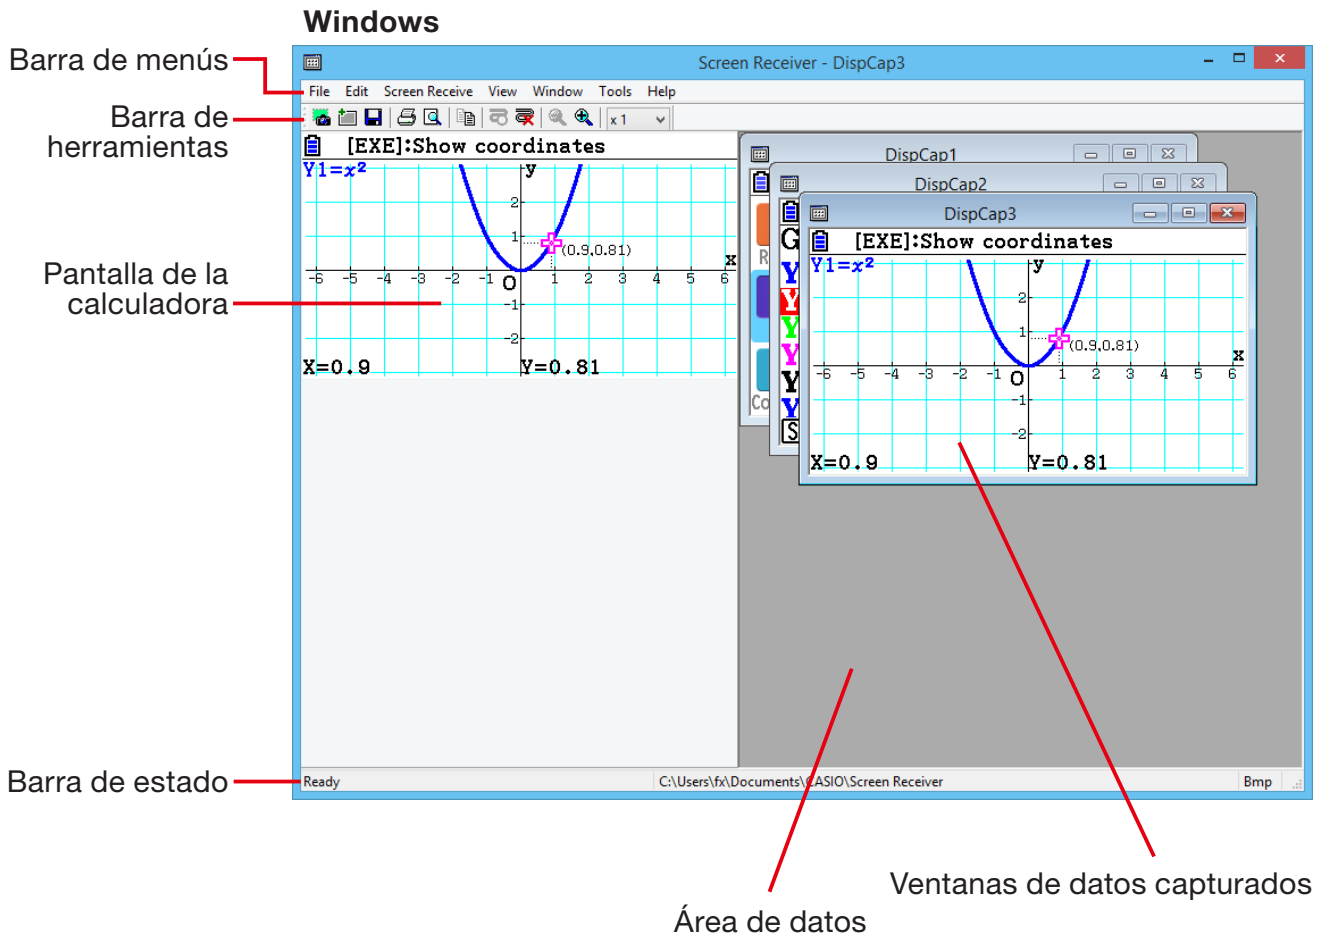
Windows

Barra de menús

Barra de herramientas

Pantalla de la calculadora

Barra de estado

Screen Receiver - DispCap3

File Edit Screen Receive View Window Tools Help

x 1

[EXE]:Show coordinates

Y1=$x^2$

y

2

1

(0.9,0.81)

x

-6 -5 -4 -3 -2 -1 O 1 2 3 4 5 6

-1

-2

X=0.9 Y=0.81

DispCap1

DispCap2

DispCap3

R

Co

G

Y

Y

Y

Y

Y

Y

S

[EXE]:Show coordinates

Y1=$x^2$

y

2

1

(0.9,0.81)

x

-6 -5 -4 -3 -2 -1 O 1 2 3 4 5 6

-1

-2

X=0.9 Y=0.81

Ready

C:\Users\fx\Documents\CASIO\Screen Receiver

Bmp

Ventanas de datos capturados

Área de datos